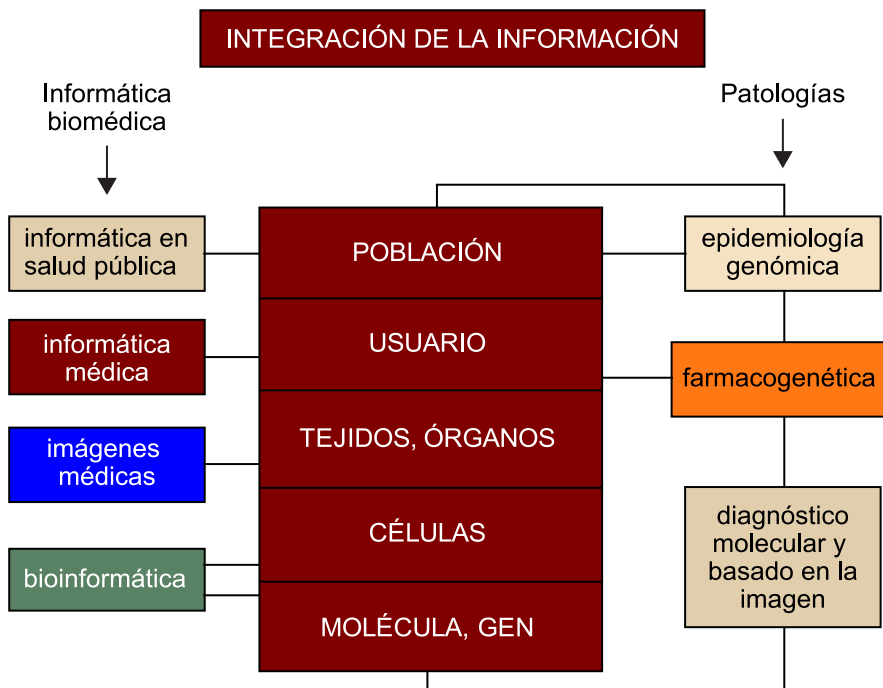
INTEGRACIÓN DE LA INFORMACIÓN

Informática biomédica

Patologías

informática en salud pública

informática médica

imágenes médicas

bioinformática

POBLACIÓN

USUARIO

TEJIDOS, ÓRGANOS

CÉLULAS

MOLÉCULA, GEN

epidemiología genómica

farmacogenética

diagnóstico molecular y basado en la imagen